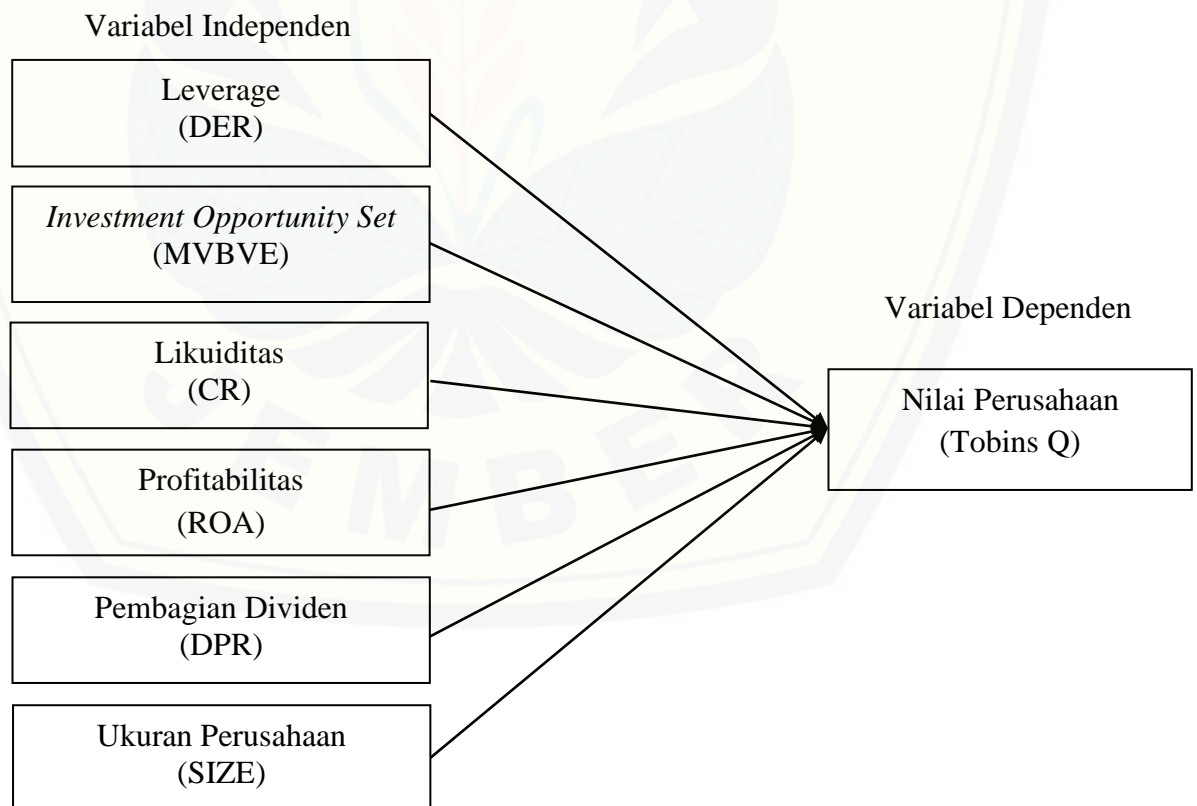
Variabel Independen

Leverage
(DER)

*Investment Opportunity Set*
(MVBVE)

Likuiditas
(CR)

Profitabilitas
(ROA)

Pembagian Dividen
(DPR)

Ukuran Perusahaan
(SIZE)

Variabel Dependen

Nilai Perusahaan
(Tobins Q)